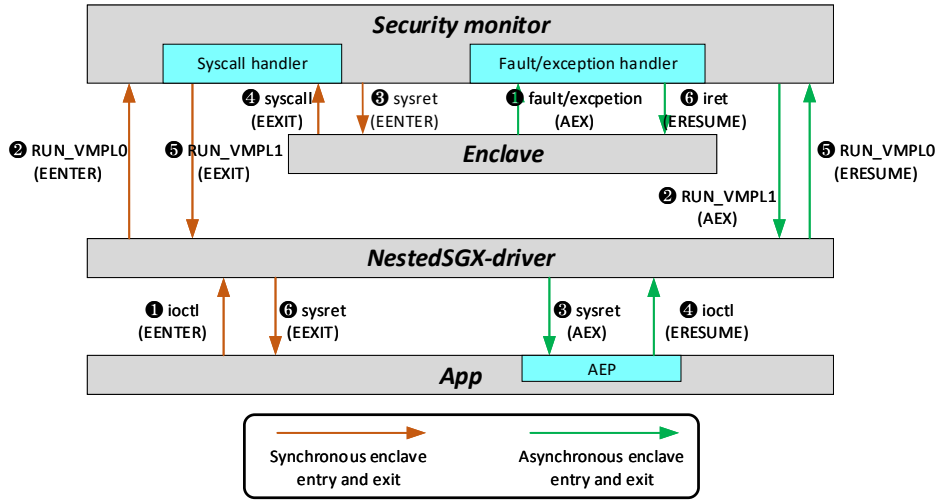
Security monitor

Syscall handler

Fault/exception handler

❹ syscall (EEXIT)

❸ sysret (EENTER)

❶ fault/excpetion (AEX)

❻ iret (ERESUME)

❷ RUN_VMPL0 (EENTER)

❺ RUN_VMPL1 (EEXIT)

Enclave

❺ RUN_VMPL0 (ERESUME)

❷ RUN_VMPL1 (AEX)

NestedSGX-driver

❶ ioctl (EENTER)

❻ sysret (EEXIT)

❸ sysret (AEX)

❹ ioctl (ERESUME)

App

AEP

Synchronous enclave entry and exit

Asynchronous enclave entry and exit